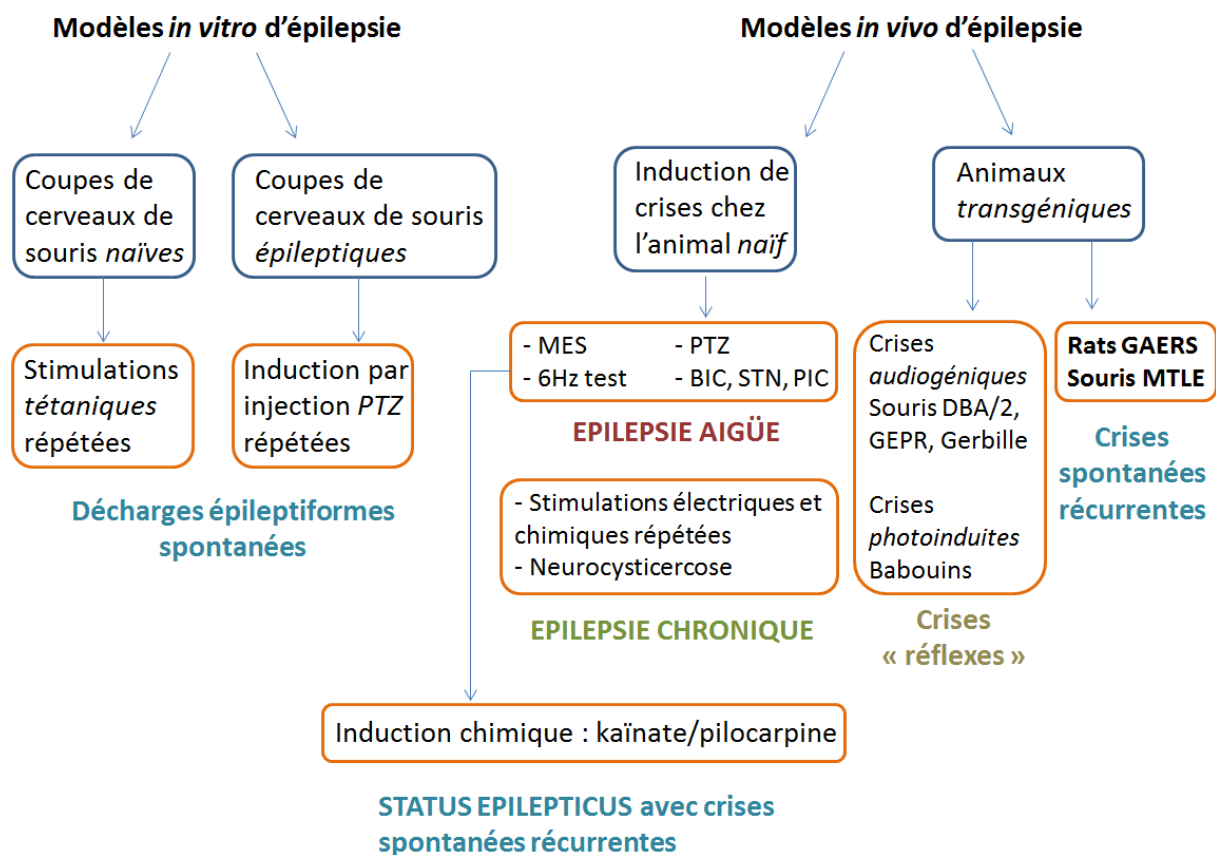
Modèles *in vitro* d'épilepsie

Coupes de cerveaux de souris *naïves*

Stimulations *tétaniques* répétées

Coupes de cerveaux de souris *épileptiques*

Induction par injection *PTZ* répétées

Décharges épileptiformes spontanées

Modèles *in vivo* d'épilepsie

Induction de crises chez l'animal *naïf*

- MES
- 6Hz test
- PTZ
- BIC, STN, PIC

EPILEPSIE AIGÜE

- Stimulations électriques et chimiques répétées
- Neurocysticercose

EPILEPSIE CHRONIQUE

Animaux *transgéniques*

Crises *audiogéniques* Souris DBA/2, GEPR, Gerbille

Crises *photoinduites* Babouins

Crises « réflexes »

Rats GAERS
Souris MTLE

Crises spontanées récurrentes

Induction chimique : kaïnate/pilocarpine

STATUS EPILEPTICUS avec crises spontanées récurrentes